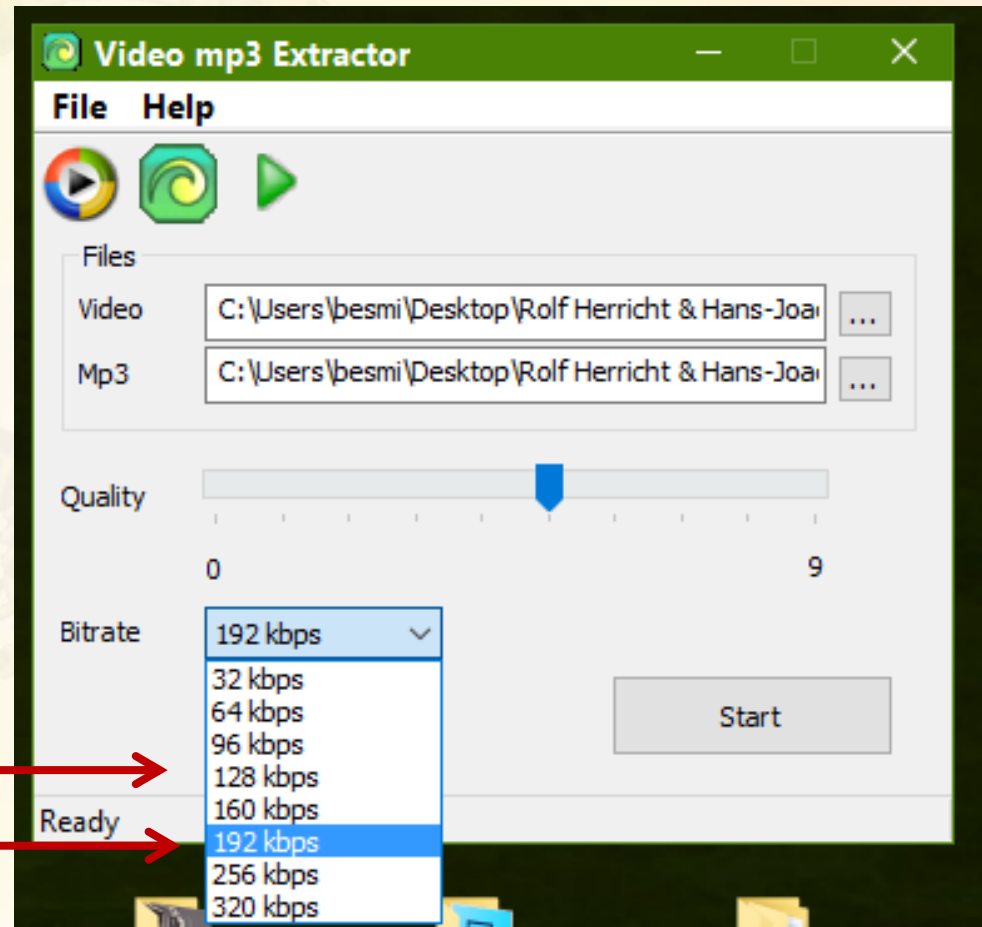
Video mp3 Extractor

File Help

Files

Video C:\Users\besmi\Desktop\Rolf Herricht & Hans-Joa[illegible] ...

Mp3 C:\Users\besmi\Desktop\Rolf Herricht & Hans-Joa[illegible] ...

Quality

0 9

Bitrate 192 kbps

32 kbps
64 kbps
96 kbps
128 kbps
160 kbps
192 kbps
256 kbps
320 kbps

Start

Ready